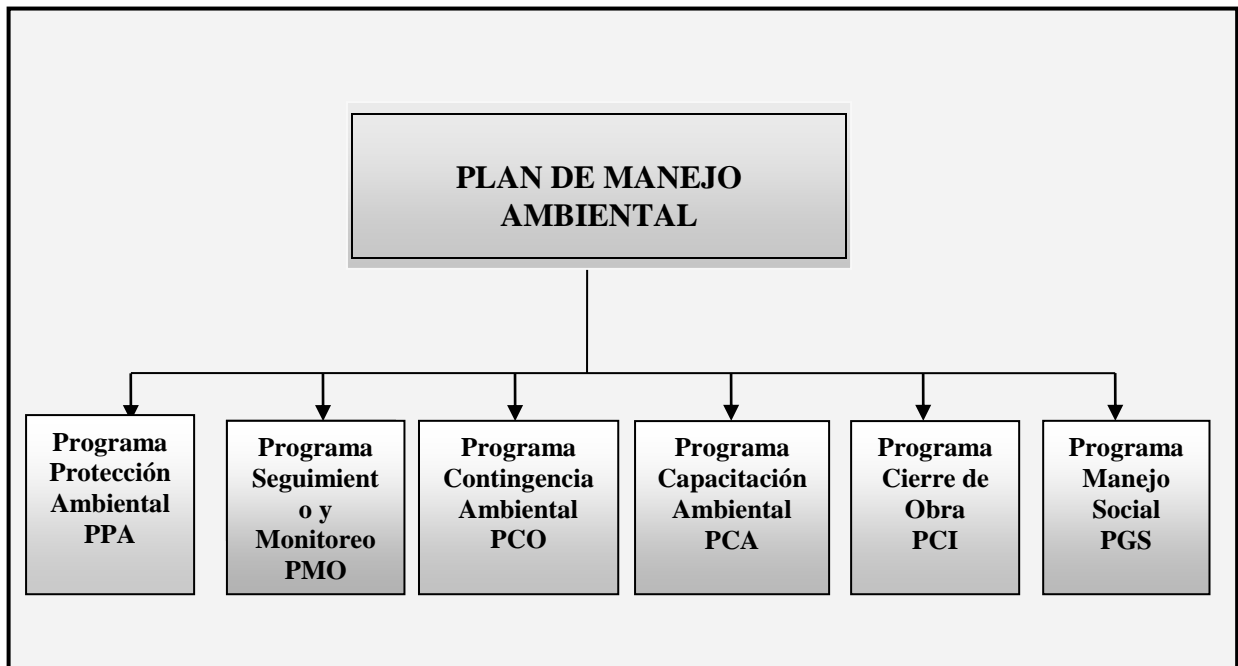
PLAN DE MANEJO AMBIENTAL

Programa Protección Ambiental PPA

Programa Seguimiento y Monitoreo PMO

Programa Contingencia Ambiental PCO

Programa Capacitación Ambiental PCA

Programa Cierre de Obra PCI

Programa Manejo Social PGS